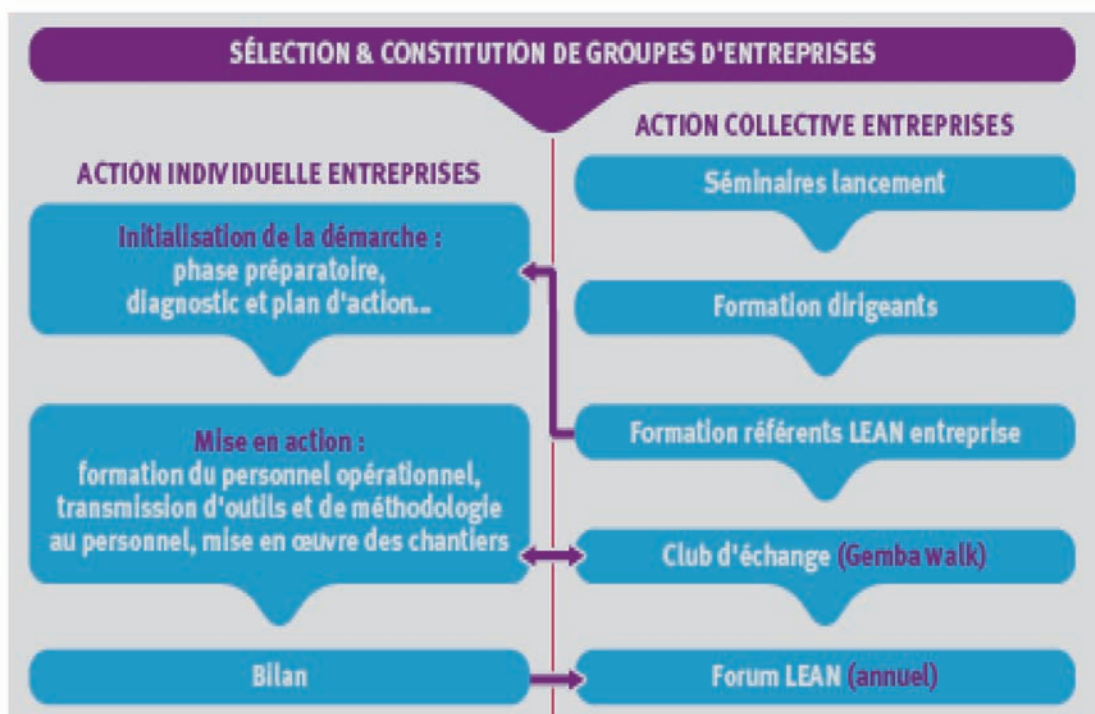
SÉLECTION & CONSTITUTION DE GROUPES D'ENTREPRISES

ACTION INDIVIDUELLE ENTREPRISES

Initialisation de la démarche : phase préparatoire, diagnostic et plan d'action...

Mise en action : formation du personnel opérationnel, transmission d'outils et de méthodologie au personnel, mise en œuvre des chantiers

Bilan

ACTION COLLECTIVE ENTREPRISES

Séminaires lancement

Formation dirigeants

Formation référents LEAN entreprise

Club d'échange (Gemba walk)

Forum LEAN (annuel)